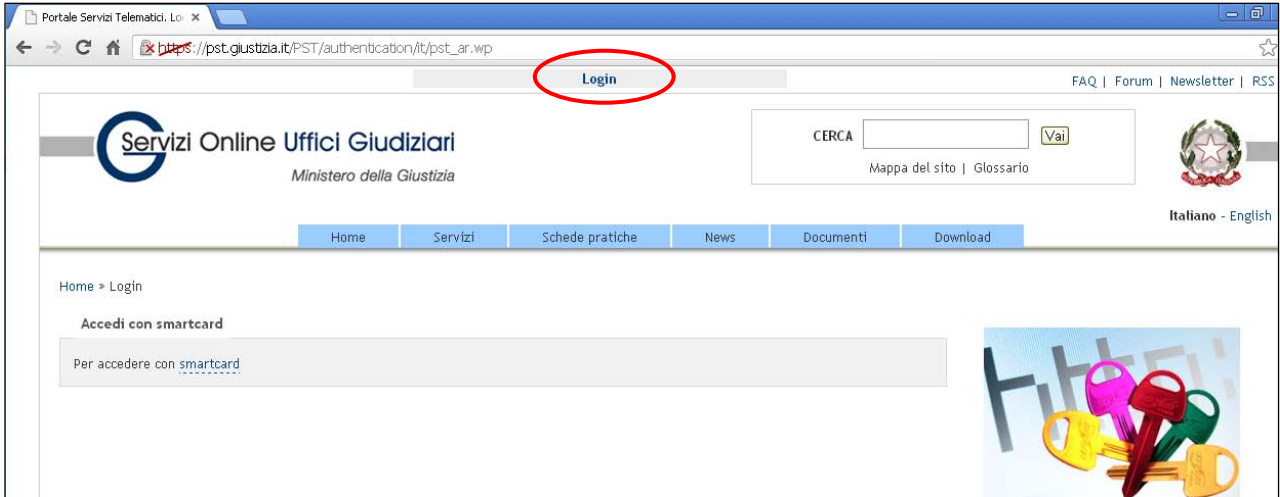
Portale Servizi Telematici. Lo ×

https://pst.giustizia.it/PST/authentication/it/pst_ar.wp

Login

FAQ | Forum | Newsletter | RSS

Servizi Online Uffici Giudiziari
Ministero della Giustizia

CERCA Vai
Mappa del sito | Glossario

Italiano - English

Home | Servizi | Schede pratiche | News | Documenti | Download

Home » Login

Accedi con smartcard

Per accedere con smartcard